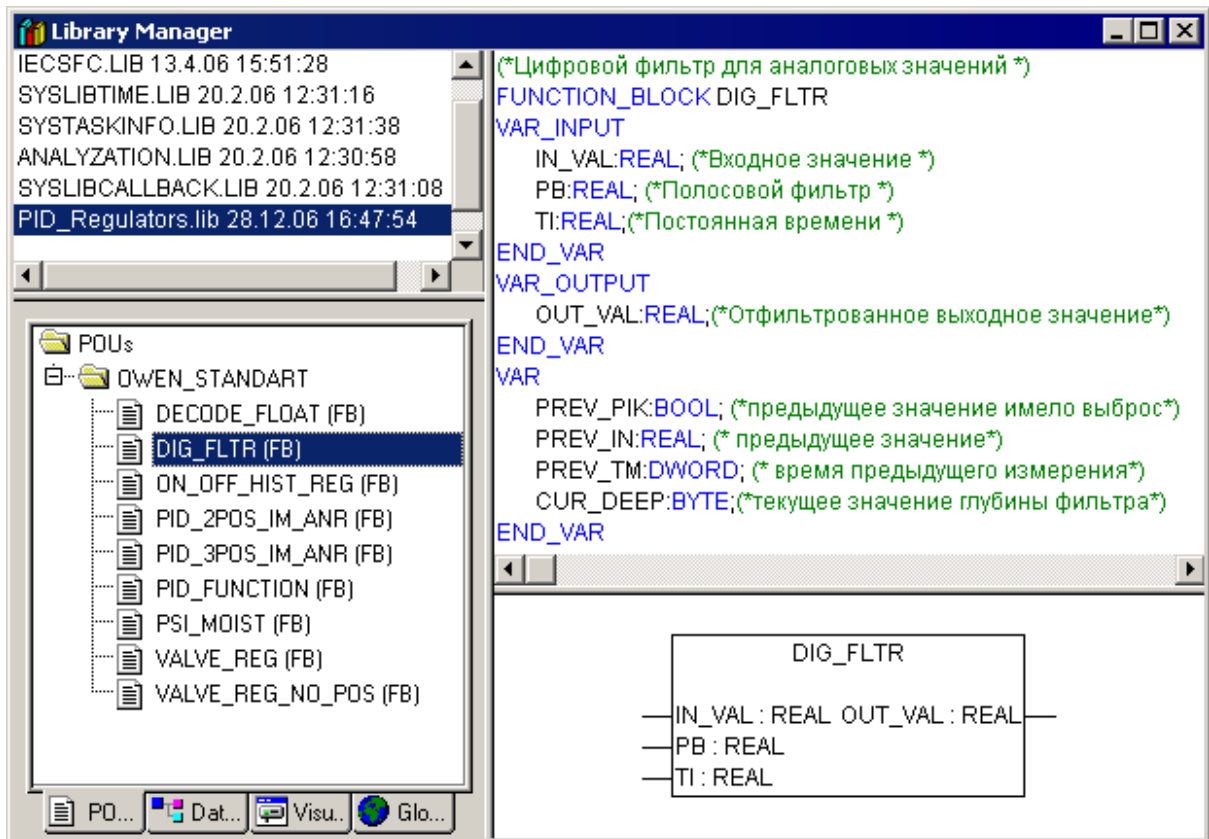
Library Manager

IECSFC.LIB 13.4.06 15:51:28
SYSLIBTIME.LIB 20.2.06 12:31:16
SYSTASKINFO.LIB 20.2.06 12:31:38
ANALYZATION.LIB 20.2.06 12:30:58
SYSLIBCALLBACK.LIB 20.2.06 12:31:08
PID_Regulators.lib 28.12.06 16:47:54

POUs
OWEN_STANDART
DECODE_FLOAT (FB)
DIG_FLTR (FB)
ON_OFF_HIST_REG (FB)
PID_2POS_IM_ANR (FB)
PID_3POS_IM_ANR (FB)
PID_FUNCTION (FB)
PSI_MOIST (FB)
VALVE_REG (FB)
VALVE_REG_NO_POS (FB)

PO... Dat... Visu... Glo...

(*Цифровой фильтр для аналоговых значений *)
FUNCTION_BLOCK DIG_FLTR
VAR_INPUT
IN_VAL:REAL; (*Входное значение *)
PB:REAL; (*Полосовой фильтр *)
TI:REAL;(*Постоянная времени *)
END_VAR
VAR_OUTPUT
OUT_VAL:REAL;(*Отфильтрованное выходное значение*)
END_VAR
VAR
PREV_PIK:BOOL; (*предыдущее значение имело выброс*)
PREV_IN:REAL; (* предыдущее значение*)
PREV_TM:DWORD; (* время предыдущего измерения*)
CUR_DEEP:BYTE;(*текущее значение глубины фильтра*)
END_VAR

DIG_FLTR
IN_VAL : REAL OUT_VAL : REAL
PB : REAL
TI : REAL